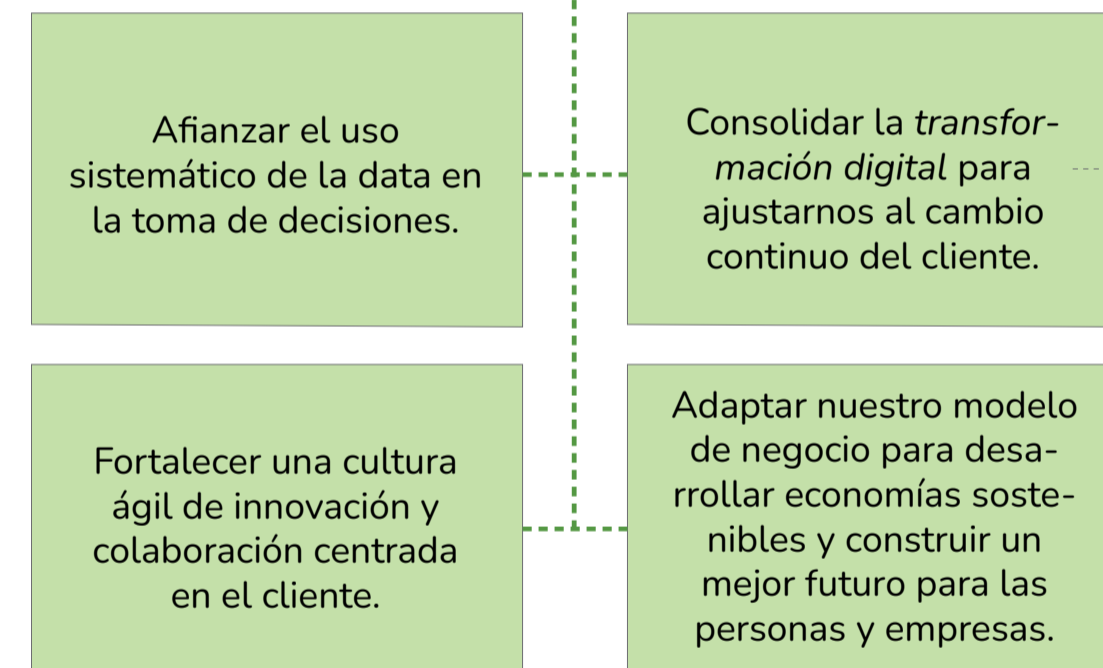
Afianzar el uso sistemático de la data en la toma de decisiones.

Consolidar la *transformación digital* para ajustarnos al cambio continuo del cliente.

Fortalecer una cultura ágil de innovación y colaboración centrada en el cliente.

Adaptar nuestro modelo de negocio para desarrollar economías sostenibles y construir un mejor futuro para las personas y empresas.